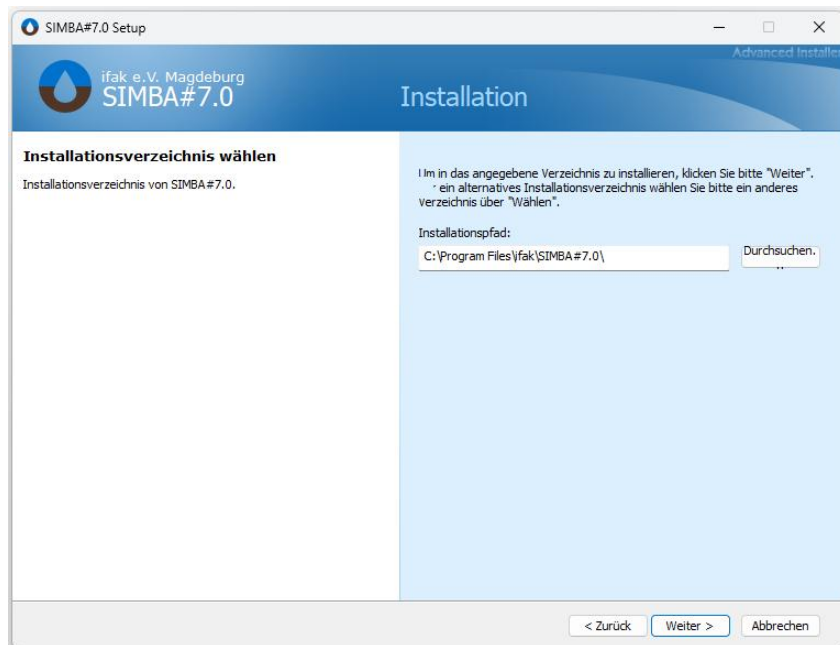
SIMBA#7.0 Setup

Advanced Installe

ifak e.V. Magdeburg
SIMBA#7.0

Installation

Installationsverzeichnis wählen

Installationsverzeichnis von SIMBA#7.0.

Um in das angegebene Verzeichnis zu installieren, klicken Sie bitte "Weiter". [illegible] ein alternatives Installationsverzeichnis wählen Sie bitte ein anderes Verzeichnis über "Wählen".

Installationspfad:

C:\Program Files\ifak\SIMBA#7.0\

Durchsuchen...

< Zurück

Weiter >

Abbrechen